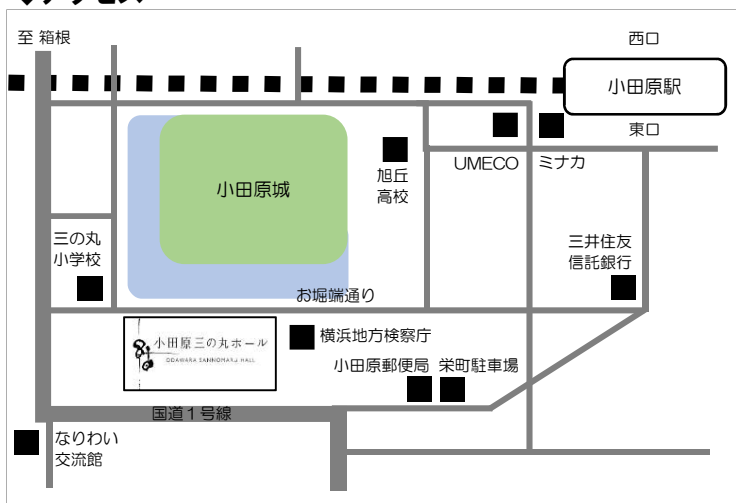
至 箱根

西口

小田原駅

東口

UMECO

ミナカ

旭丘
高校

小田原城

三の丸
小学校

三井住友
信託銀行

お堀端通り

小田原三の丸ホール
ODAWARA SANNOMARU HALL

横浜地方検察庁

小田原郵便局

栄町駐車場

国道１号線

なりわい
交流館